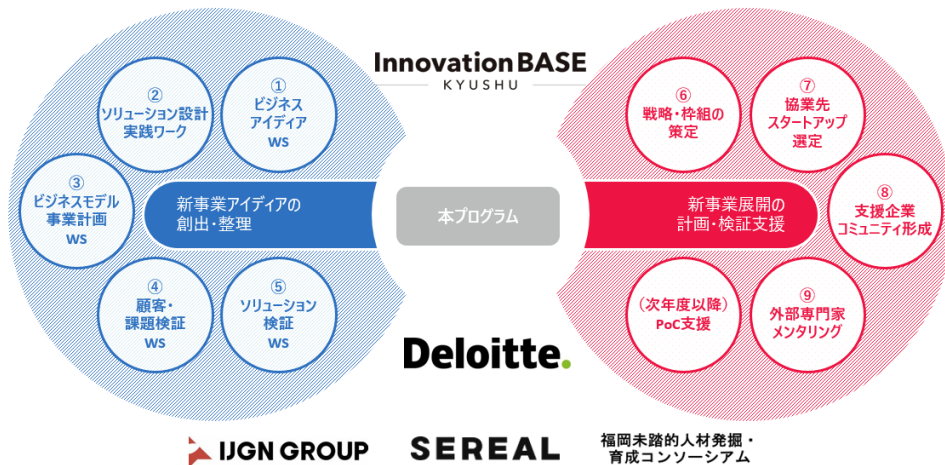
Innovation BASE
KYUSHU

②
ソリューション設計
実践ワーク

①
ビジネス
アイディア
WS

③
ビジネスモデル
事業計画
WS

新事業アイディアの
創出・整理

④
顧客・
課題検証
WS

⑤
ソリューション
検証
WS

本プログラム

⑥
戦略・枠組の
策定

⑦
協業先
スタートアップ
選定

新事業展開の
計画・検証支援

⑧
支援企業
コミュニティ形成

（次年度以降）
PoC支援

⑨
外部専門家
メンタリング

Deloitte.

IJGN GROUP

SEREAL

福岡未踏的人材発掘・
育成コンソーシアム